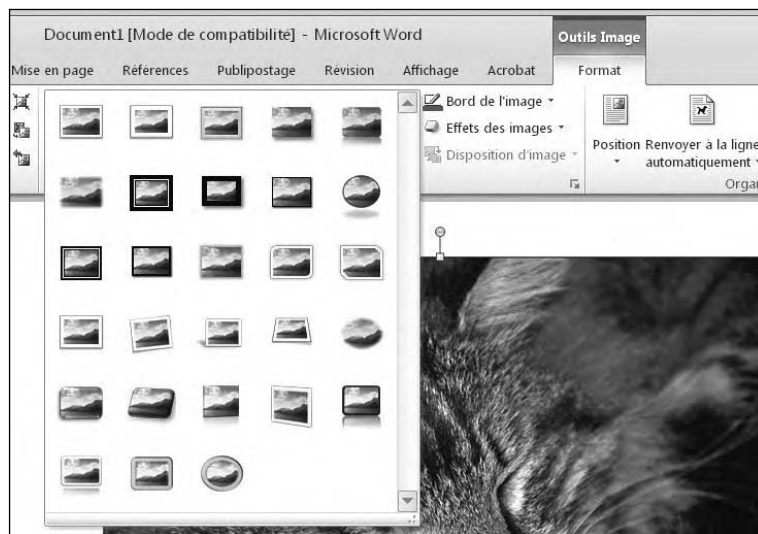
Document1 [Mode de compatibilité] - Microsoft Word

Outils Image

Mise en page Références Publipostage Révision Affichage Acrobat Format

Bord de l'image
Effets des images
Disposition d'image

Position Renvoyer à la ligne automatiquement

Orga